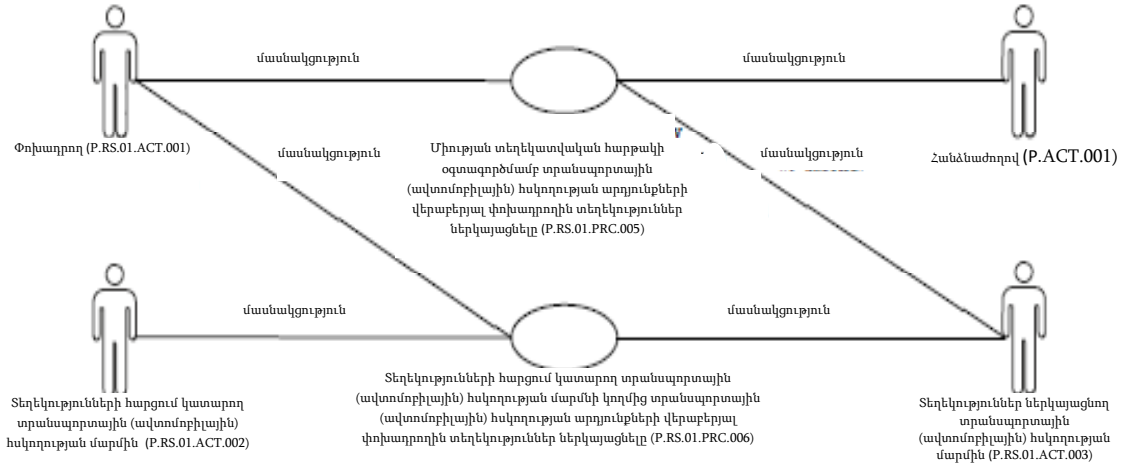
մասնակցություն

մասնակցություն

Փոխադրող (P.RS.01.ACT.001)

մասնակցություն

Միության տեղեկատվական հարթակի օգտագործմամբ տրանսպորտային (ավտոմոբիլային) հսկողության արդյունքների վերաբերյալ փոխադրողին տեղեկություններ ներկայացնելը (P.RS.01.PRC.005)

մասնակցություն

Համակարգող (P.ACT.001)

մասնակցություն

մասնակցություն

Տեղեկությունների հարցում կատարող տրանսպորտային (ավտոմոբիլային) հսկողության մարմին (P.RS.01.ACT.002)

Տեղեկությունների հարցում կատարող տրանսպորտային (ավտոմոբիլային) հսկողության մարմնի կողմից տրանսպորտային (ավտոմոբիլային) հսկողության արդյունքների վերաբերյալ փոխադրողին տեղեկություններ ներկայացնելը (P.RS.01.PRC.006)

Տեղեկություններ ներկայացնող տրանսպորտային (ավտոմոբիլային) հսկողության մարմին (P.RS.01.ACT.003)